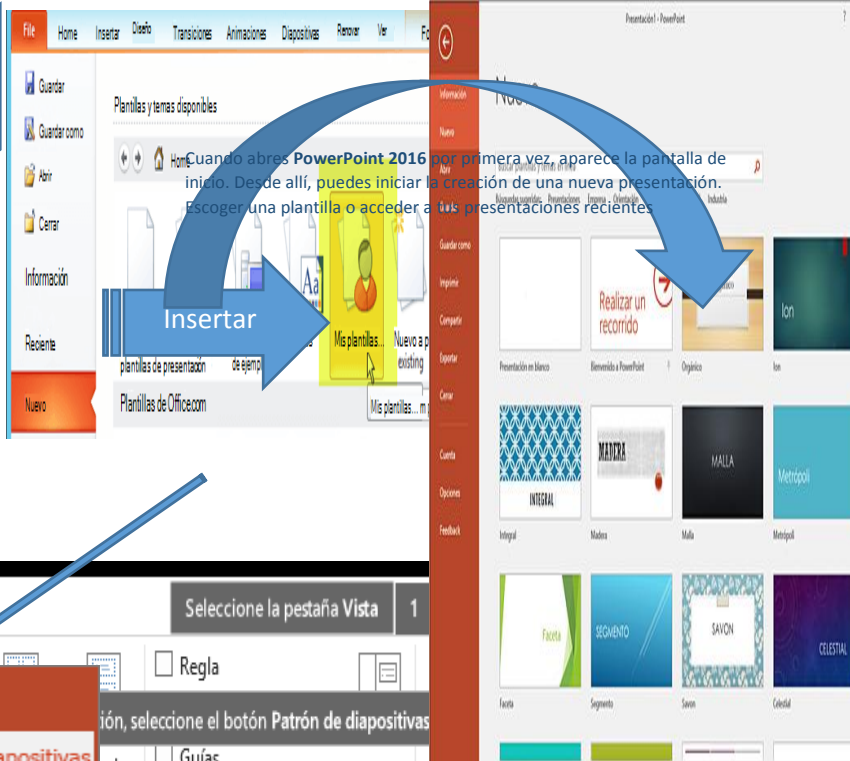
File Home Insertar Diseño Transiciones Animaciones Diapositivas Revisar Ver Fo

Guardar
Guardar como
Abrir
Cerrar
Información
Reciente
Nuevo

Plantillas y temas disponibles

Home

Cuando abres **PowerPoint 2016** por primera vez, aparece la pantalla de inicio. Desde allí, puedes iniciar la creación de una nueva presentación. Escoger una plantilla o acceder a tus presentaciones recientes

Insertar

plantillas de presentación
de ejemplo
Mis plantillas...
Nuevo a p existing
Plantillas de Office.com
Mis plantillas... m

Presentación1 - PowerPoint

Información
Nuevo
Abrir
Guardar como
Imprimir
Compartir
Exportar
Cerrar
Cuenta
Opciones
Feedback

Nuevo

Buscar plantillas y temas en línea
Búsquedas sugeridas: Presentaciones Empresa Orientación Industria

Presentación en blanco
Realizar un recorrido
Bienvenido a PowerPoint
Orgánico
Ion
INTEGRAL
Integral
MADERA
Madera
MALLA
Malla
Metrópoli
Faceta
SEGMENTO
Segmento
SAVON
Savon
CELESTIAL
Celestial

Seleccione la pestaña Vista 1
Regla
ión, seleccione el botón Patrón de diapositivas
apositivas
Guías